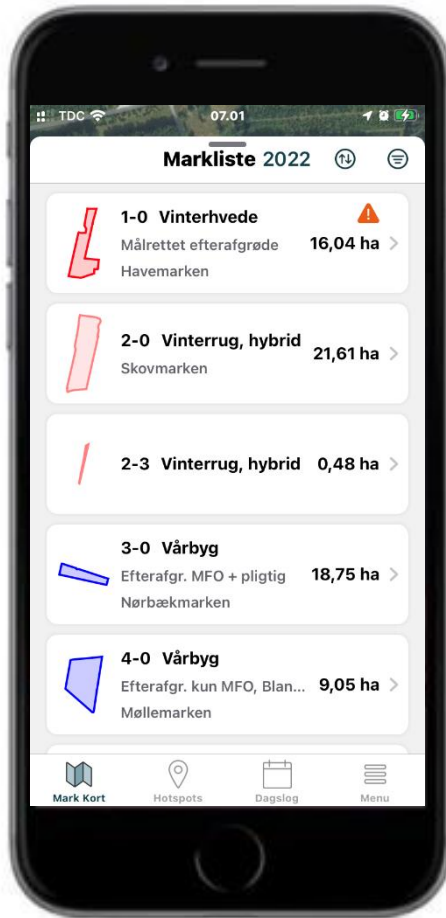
TDC 07.01

Markliste 2022

1-0 Vinterhvede
Målrettet efterafgrøde 16,04 ha
Havemarken

2-0 Vinterrug, hybrid
Skovmarken 21,61 ha

2-3 Vinterrug, hybrid 0,48 ha

3-0 Vårbyg
Efterafgr. MFO + pligtig 18,75 ha
Nørbækmarken

4-0 Vårbyg
Efterafgr. kun MFO, Blan... 9,05 ha
Møllemarken

Mark Kort Hotspots Dagslog Menu